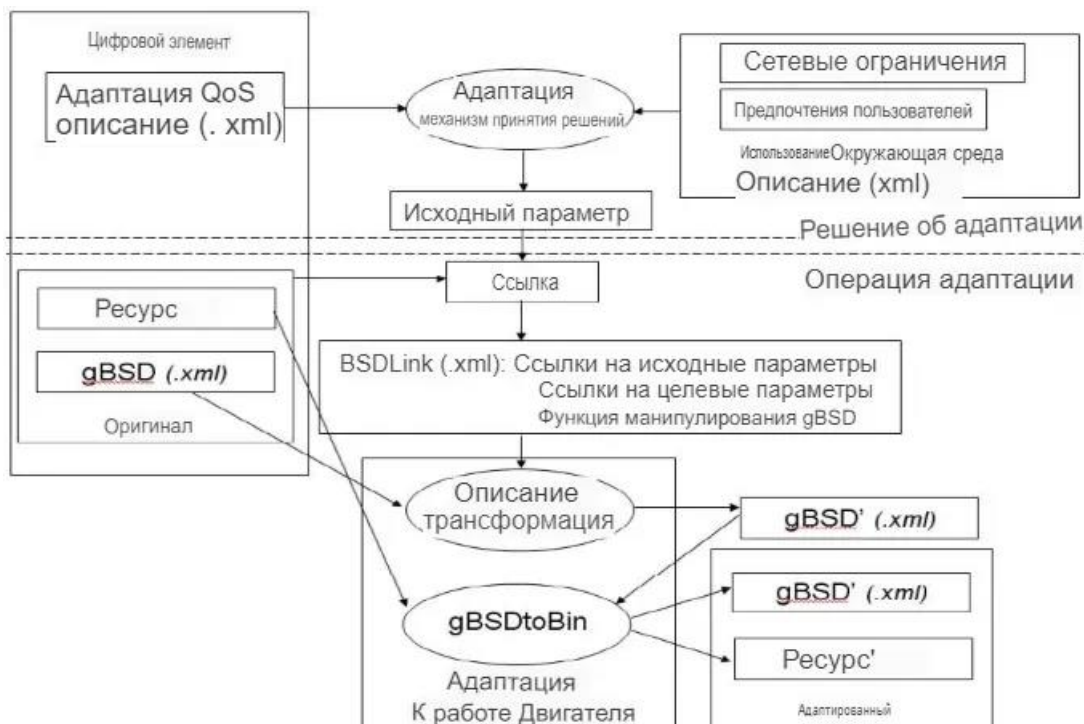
Цифровой элемент

Адаптация QoS описание (. xml)

Адаптация механизм принятия решений

Сетевые ограничения

Предпочтения пользователей

ИспользованиеОкружающая среда

Описание (xml)

Исходный параметр

Решение об адаптации

Операция адаптации

Ресурс

gBSD (.xml)

Оригинал

Ссылка

BSDLink (.xml): Ссылки на исходные параметры
Ссылки на целевые параметры
Функция манипулирования gBSD

Описание трансформация

gBSD' (.xml)

gBSDtoBin

gBSD' (.xml)

Ресурс'

Адаптация
К работе Двигателя

Адаптированный